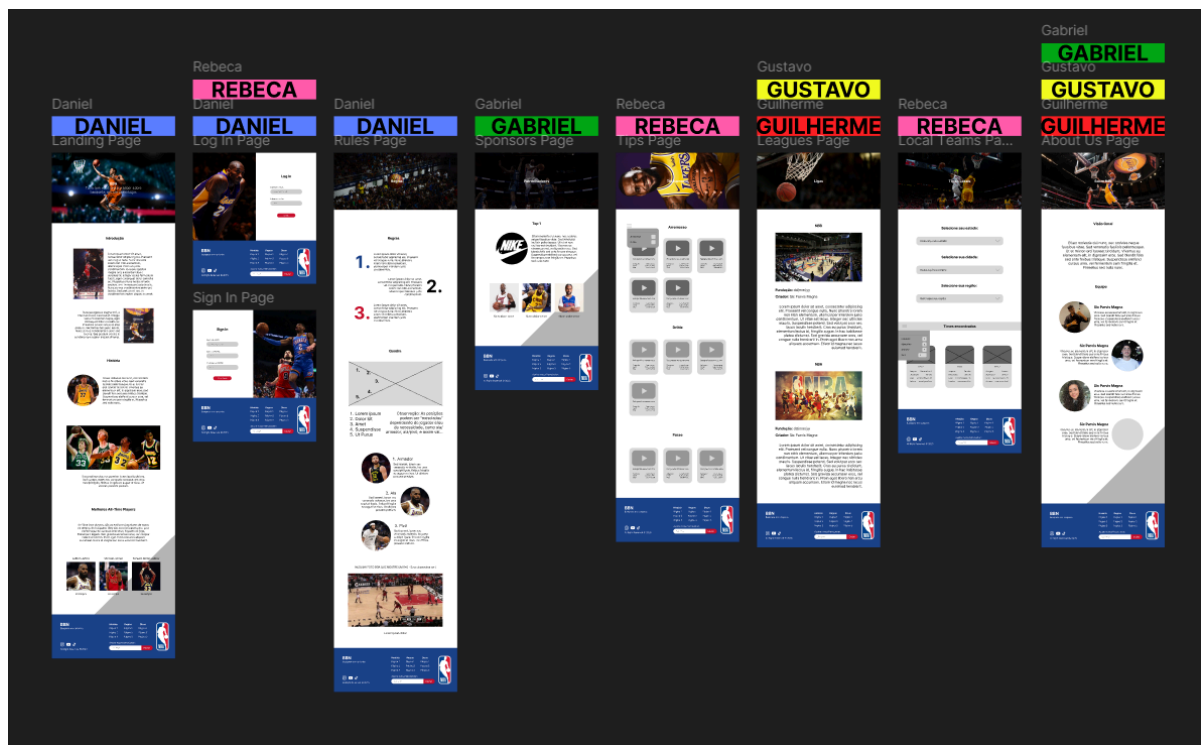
Gabriel
GABRIEL
Gustavo
GUSTAVO
Guilherme
GUILHERME
About Us Page

Rebeca
REBECA
Daniel
DANIEL
Log In Page

Gustavo
GUSTAVO
Guilherme
GUILHERME
Leagues Page

Daniel
DANIEL
Landing Page

Daniel
DANIEL
Rules Page

Gabriel
GABRIEL
Sponsors Page

Rebeca
REBECA
Tips Page

Rebeca
REBECA
Local Teams Pa...

Sign In Page

Introdução

História

Melhores All-Time Players

Log In

Sign In

Regras

1.

2.

3.

Quadra

1. Armador
2. Ala
3. Pivô

Top 1

Arremessos

Defesa

Passes

NBA

Selecione seu estado:

Selecione seu distrito:

Selecione sua região:

Times encontrados

Visão Geral

Equipe

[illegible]